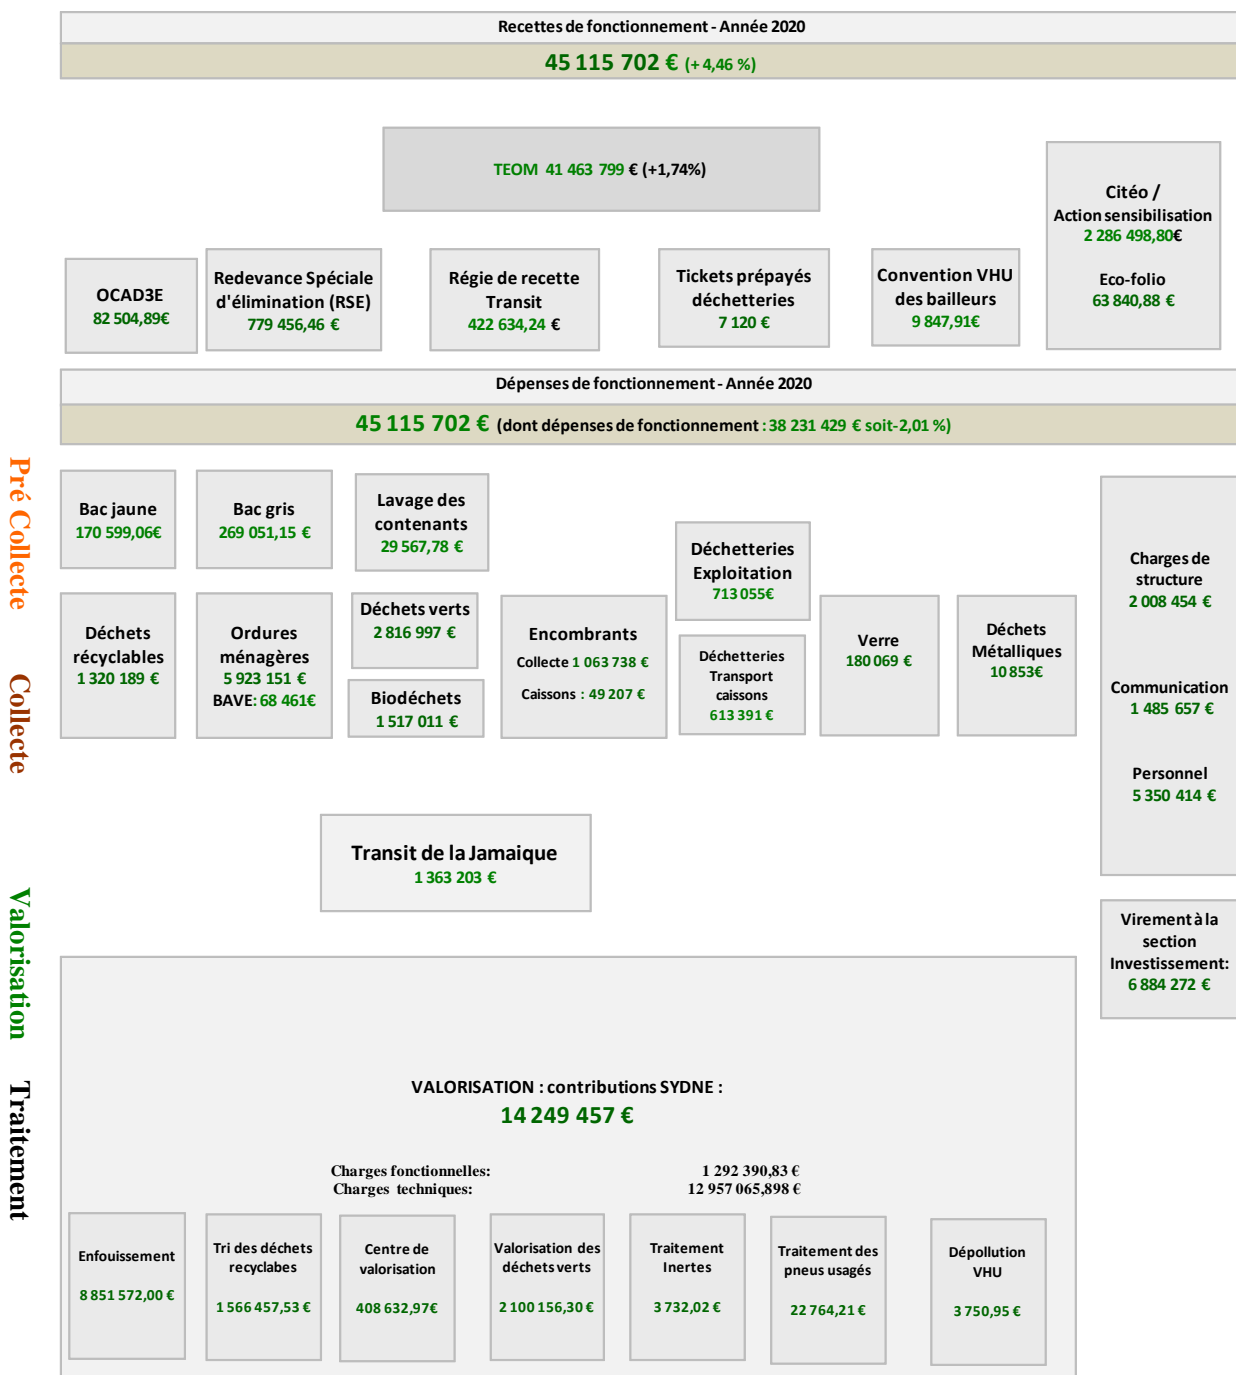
Recettes de fonctionnement - Année 2020

45 115 702 € (+ 4,46 %)

TEOM 41 463 799 € (+1,74%)

Citéo / Action sensibilisation 2 286 498,80€

Eco-folio 63 840,88 €

OCAD3E 82 504,89€

Redevance Spéciale d'élimination (RSE) 779 456,46 €

Régie de recette Transit 422 634,24 €

Tickets prépayés déchetteries 7 120 €

Convention VHU des bailleurs 9 847,91€

Dépenses de fonctionnement - Année 2020

45 115 702 € (dont dépenses de fonctionnement : 38 231 429 € soit -2,01 %)

Pré Collecte

Collecte

Valorisation

Traitement

Bac jaune 170 599,06€

Bac gris 269 051,15 €

Lavage des contenants 29 567,78 €

Déchetteries Exploitation 713 055€

Charges de structure 2 008 454 €

Déchets récyclables 1 320 189 €

Ordures ménagères 5 923 151 € BAVE: 68 461€

Déchets verts 2 816 997 €

Biodéchets 1 517 011 €

Encombrants Collecte 1 063 738 € Caissons : 49 207 €

Déchetteries Transport caissons 613 391 €

Verre 180 069 €

Déchets Métalliques 10 853€

Communication 1 485 657 €

Personnel 5 350 414 €

Transit de la Jamaique 1 363 203 €

Virement à la section Investissement: 6 884 272 €

VALORISATION : contributions SYDNE :
14 249 457 €

Charges fonctionnelles: 1 292 390,83 €
Charges techniques: 12 957 065,898 €

Enfouissement 8 851 572,00 €

Tri des déchets recyclabes 1 566 457,53 €

Centre de valorisation 408 632,97€

Valorisation des déchets verts 2 100 156,30 €

Traitement Inertes 3 732,02 €

Traitement des pneus usagés 22 764,21 €

Dépollution VHU 3 750,95 €